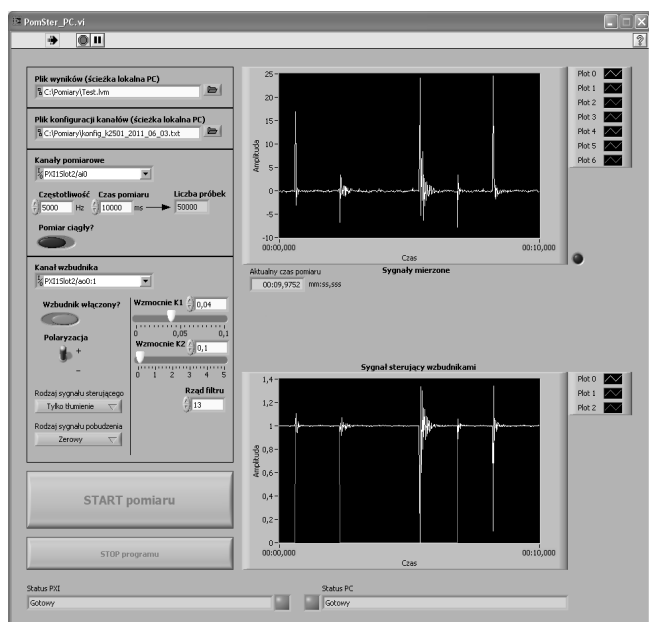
PomSter_PC.vi

Plik wyników (ścieżka lokalna PC)
C:\Pomiary\Test.lvm

Plik konfiguracji kanałów (ścieżka lokalna PC)
C:\Pomiary\konfig_k2501_2011_06_03.txt

Kanały pomiarowe
PXI1Slot2/ai0

Częstotliwość
5000 Hz
Czas pomiaru
10000 ms
Liczba próbek
50000

Pomiar ciągły?

Kanał wzbudnika
PXI1Slot2/ao0:1

Wzbudnik włączony?

Polaryzacja
+
-

Wzmocnie K1
0,04
0 0,05 0,1

Wzmocnie K2
0,1
0 1 2 3 4 5

Rząd filtru
13

Rodzaj sygnału sterującego
Tylko tłumienie

Rodzaj sygnału pobudzenia
Zerowy

START pomiaru

STOP programu

25
20
15
10
5
0
-5
-10
Amplituda
00:00,000
00:10,000
Czas
Sygnały mierzone

Plot 0
Plot 1
Plot 2
Plot 3
Plot 4
Plot 5
Plot 6

Aktualny czas pomiaru
00:09,9752 mm:ss,sss

Sygnał sterujący wzbudnikami
1,4
1,2
1
0,8
0,6
0,4
0,2
0
Amplituda
00:00,000
00:10,000
Czas

Plot 0
Plot 1
Plot 2

Status PXI
Gotowy

Status PC
Gotowy